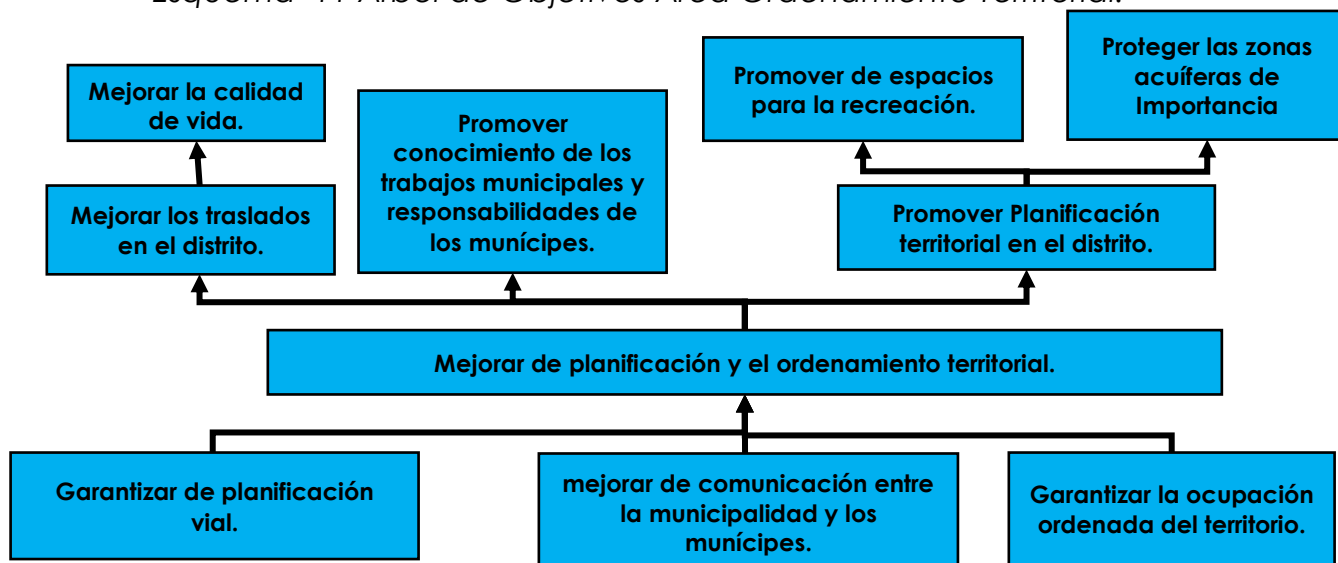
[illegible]

Mejorar la calidad de vida.

Mejorar los traslados en el distrito.

Promover conocimiento de los trabajos municipales y responsabilidades de los munícipes.

Promover de espacios para la recreación.

Proteger las zonas acuíferas de Importancia

Promover Planificación territorial en el distrito.

Mejorar de planificación y el ordenamiento territorial.

Garantizar de planificación vial.

mejorar de comunicación entre la municipalidad y los munícipes.

Garantizar la ocupación ordenada del territorio.